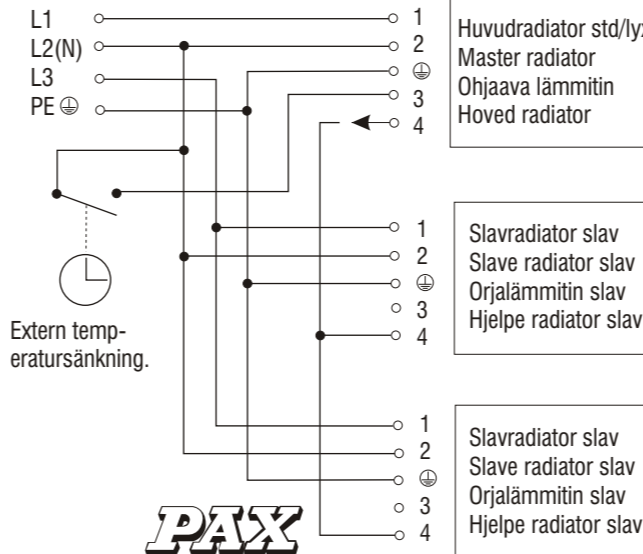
L1
L2(N)
L3
PE ⏚

1
2
⏚
3
4

Huvudradiator std/lyx
Master radiator
Ohjaava lämmitin
Hoved radiator

1
2
⏚
3
4

Slavradiator slav
Slave radiator slav
Orjalämmitin slav
Hjelpe radiator slav

Extern temperatursänkning.

1
2
⏚
3
4

Slavradiator slav
Slave radiator slav
Orjalämmitin slav
Hjelpe radiator slav

PAX